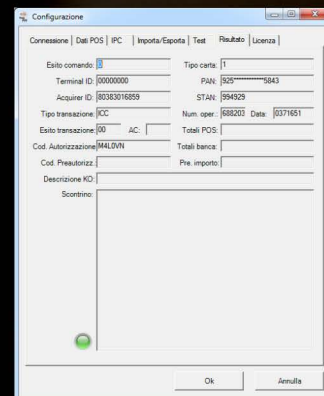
Configurazione

Connessione | Dati POS | IPC | Importa/Esporta | Test | Risultato | Licenza

Esito comando: 0
Tipo carta: 1
Terminal ID: 00000000
PAN: 925**********5843
Acquirer ID: 80383016859
STAN: 994929
Tipo transazione: ICC
Num. oper.: 688203 Data: 0371651
Esito transazione: 00 AC:
Totali POS:
Cod. Autorizzazione: M4L0VN
Totali banca:
Cod. Preautorizz.:
Pre. importo:
Descrizione KO:
Scontrino:

Ok
Annulla